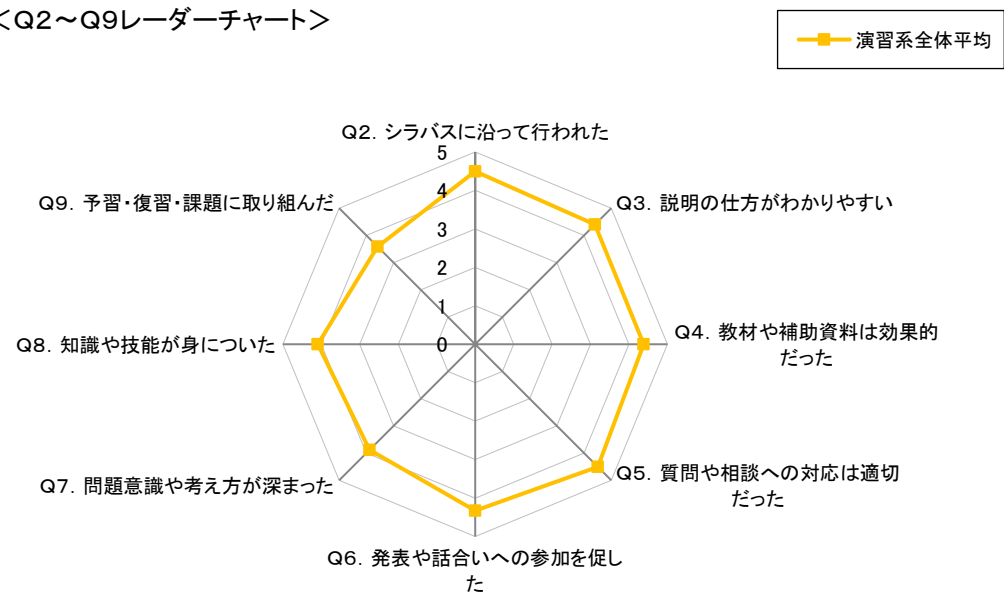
＜Q2～Q9レーダーチャート＞

演習系全体平均

Q2. シラバスに沿って行われた

5
4
3
2
1
0

Q3. 説明の仕方がわかりやすい

Q4. 教材や補助資料は効果的だった

Q5. 質問や相談への対応は適切だった

Q6. 発表や話合いへの参加を促した

Q7. 問題意識や考え方が深まった

Q8. 知識や技能が身についた

Q9. 予習・復習・課題に取り組んだ